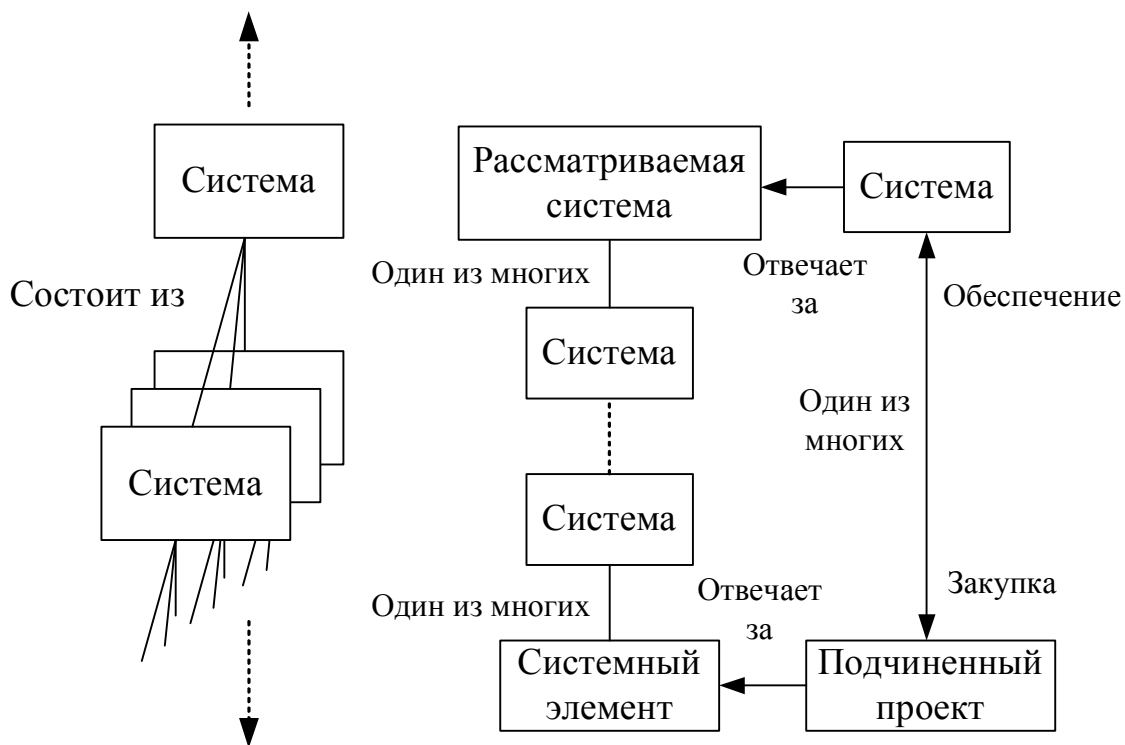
Система

Состоит из

Система

Рассматриваемая система

Система

Один из многих

Отвечает за

Обеспечение

Система

Один из многих

Система

Закупка

Один из многих

Отвечает за

Системный элемент

Подчиненный проект